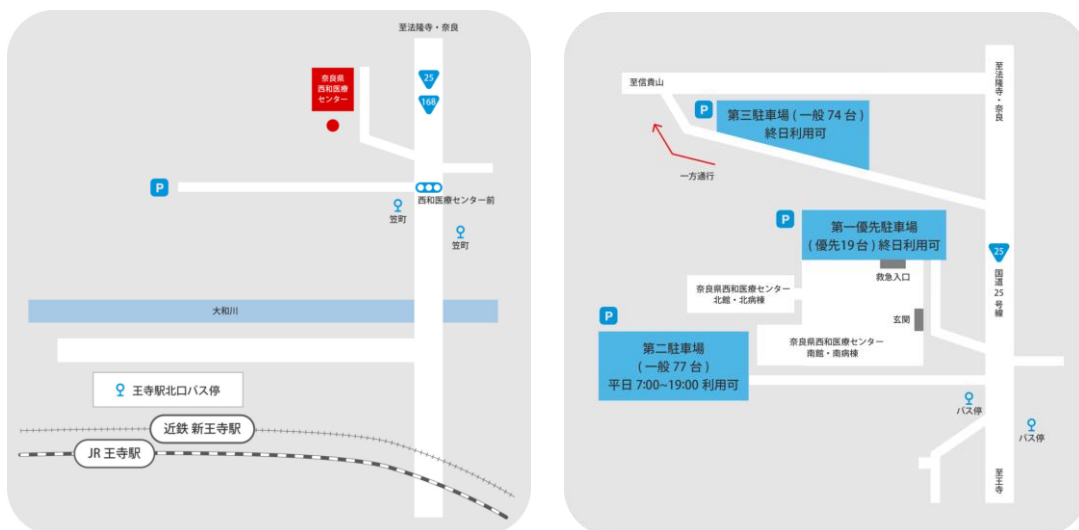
至法隆寺・奈良

奈良県
西和医療
センター

25

168

P

西和医療センター前

笠町

笠町

大和川

王寺駅北口バス停

近鉄 新王寺駅

JR 王寺駅

至信貴山

P

第三駐車場（一般 74 台）
終日利用可

一方通行

至法隆寺・奈良

P

第一優先駐車場
（優先19台）終日利用可

25

国道25号線

救急入口

奈良県西和医療センター
北館・北病棟

玄関

P

第二駐車場
（一般 77 台）
平日 7:00~19:00 利用可

奈良県西和医療センター
南館・南病棟

バス停

バス停

至王寺